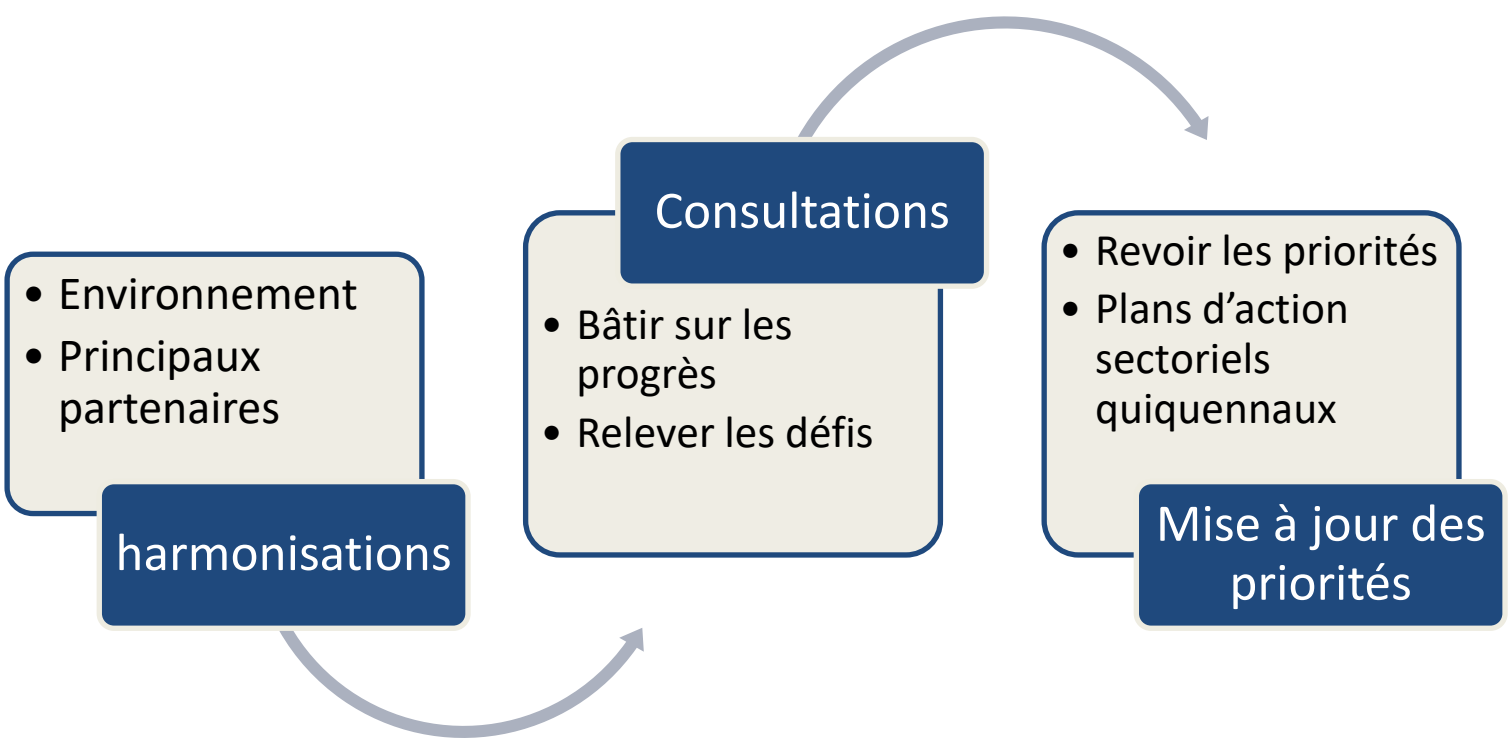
- Environnement
- Principaux partenaires

harmonisations

Consultations

- Bâtir sur les progrès
- Relever les défis

- Revoir les priorités
- Plans d’action sectoriels quiquennaux

Mise à jour des priorités